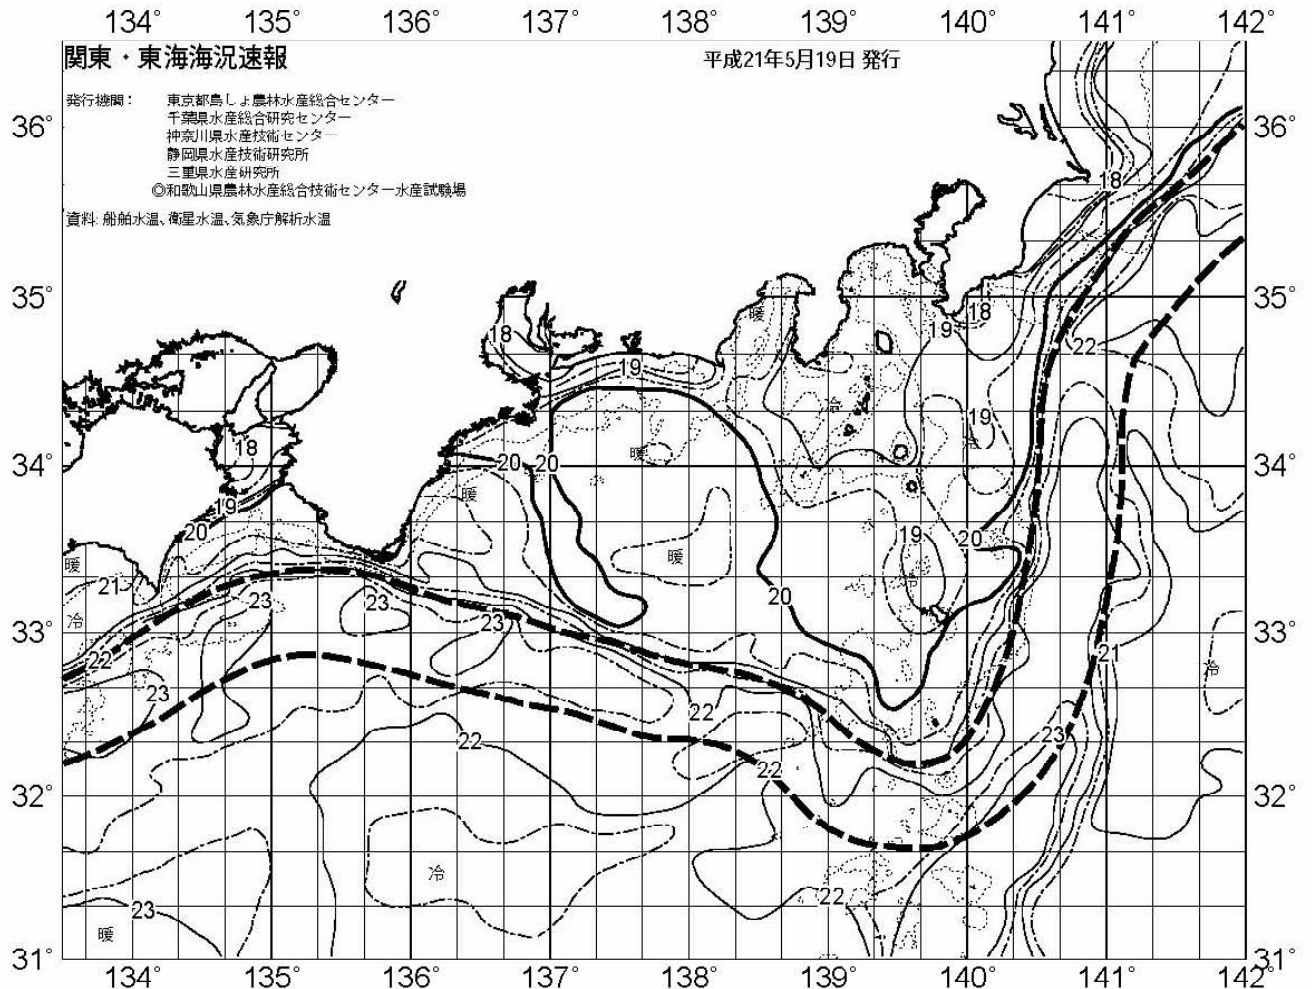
134° 135° 136° 137° 138° 139° 140° 141° 142°

関東・東海海沢速報

平成21年5月19日 発行

発行機関： 東京都島しょ農林水産総合センター
千葉県水産総合研究センター
神奈川県水産技術センター
静岡県水産技術研究所
三重県水産研究所
◎和歌山県農林水産総合技術センター水産試験場

資料：船舶水温、衛星水温、気象庁解析水温

36° 35° 34° 33° 32° 31°

36° 35° 34° 33° 32° 31°

18
18
19
20
20
20
19
18
19
18
22
19
19
20
20
暖
暖
暖
冷
暖
暖
21
冷
22
23
23
23
23
23
22
22
22
21
23
冷
冷
22
23
暖

134° 135° 136° 137° 138° 139° 140° 141° 142°